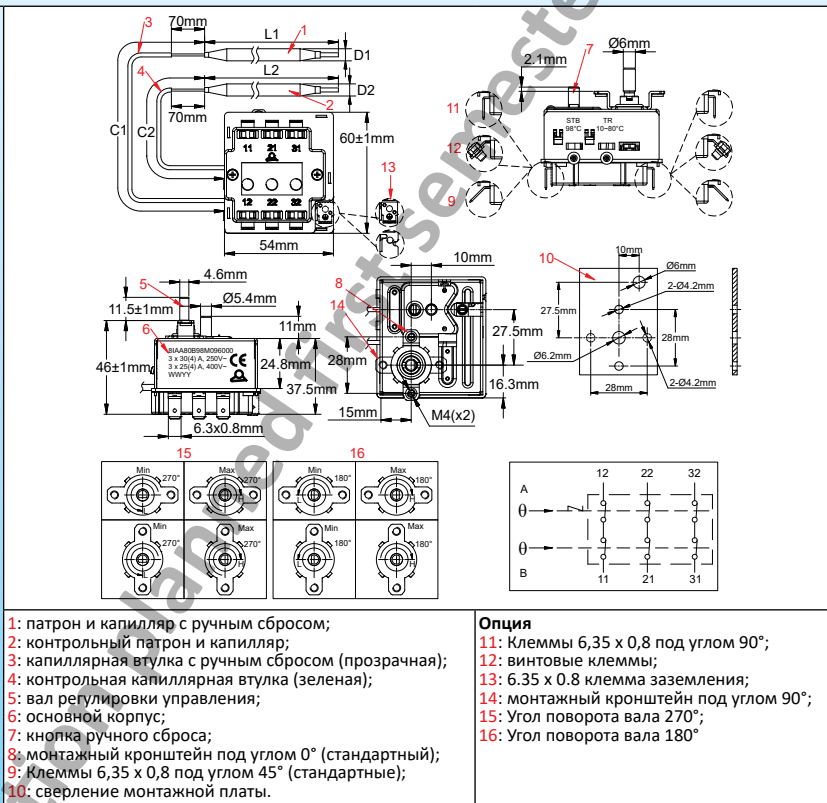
3 70mm L1 1 D1
4 L2 2 D2
C1 C2 70mm
11 21 31
12 22 32
60±1mm
13
54mm
Ø6mm
7
2.1mm
11
12
9
STB 98°C
TR 10~80°C
5 4.6mm
11.5±1mm Ø5.4mm
6
11mm
46±1mm
BIAA80B98M096000
3 x 30(4) A, 250V~
3 x 25(4) A, 400V~
WWYY
24.8mm
37.5mm
6.3x0.8mm
8
14
10mm
27.5mm
28mm
16.3mm
15mm
M4(x2)
10
10mm
Ø6mm
27.5mm
2-Ø4.2mm
28mm
Ø6.2mm
28mm
2-Ø4.2mm
15
Min 270° Max 270°
Min 270° Max 270°
16
Min 180° Max 180°
Min 180° Max 180°
L H
12 22 32
A
θ
θ
B
11 21 31

1: патрон и капилляр с ручным сбросом;
2: контрольный патрон и капилляр;
3: капиллярная втулка с ручным сбросом (прозрачная);
4: контрольная капиллярная втулка (зеленая);
5: вал регулировки управления;
6: основной корпус;
7: кнопка ручного сброса;
8: монтажный кронштейн под углом 0° (стандартный);
9: Клеммы 6,35 x 0,8 под углом 45° (стандартные);
10: сверление монтажной платы.

Опция
11: Клеммы 6,35 x 0,8 под углом 90°;
12: винтовые клеммы;
13: 6.35 x 0.8 клемма заземления;
14: монтажный кронштейн под углом 90°;
15: Угол поворота вала 270°;
16: Угол поворота вала 180°